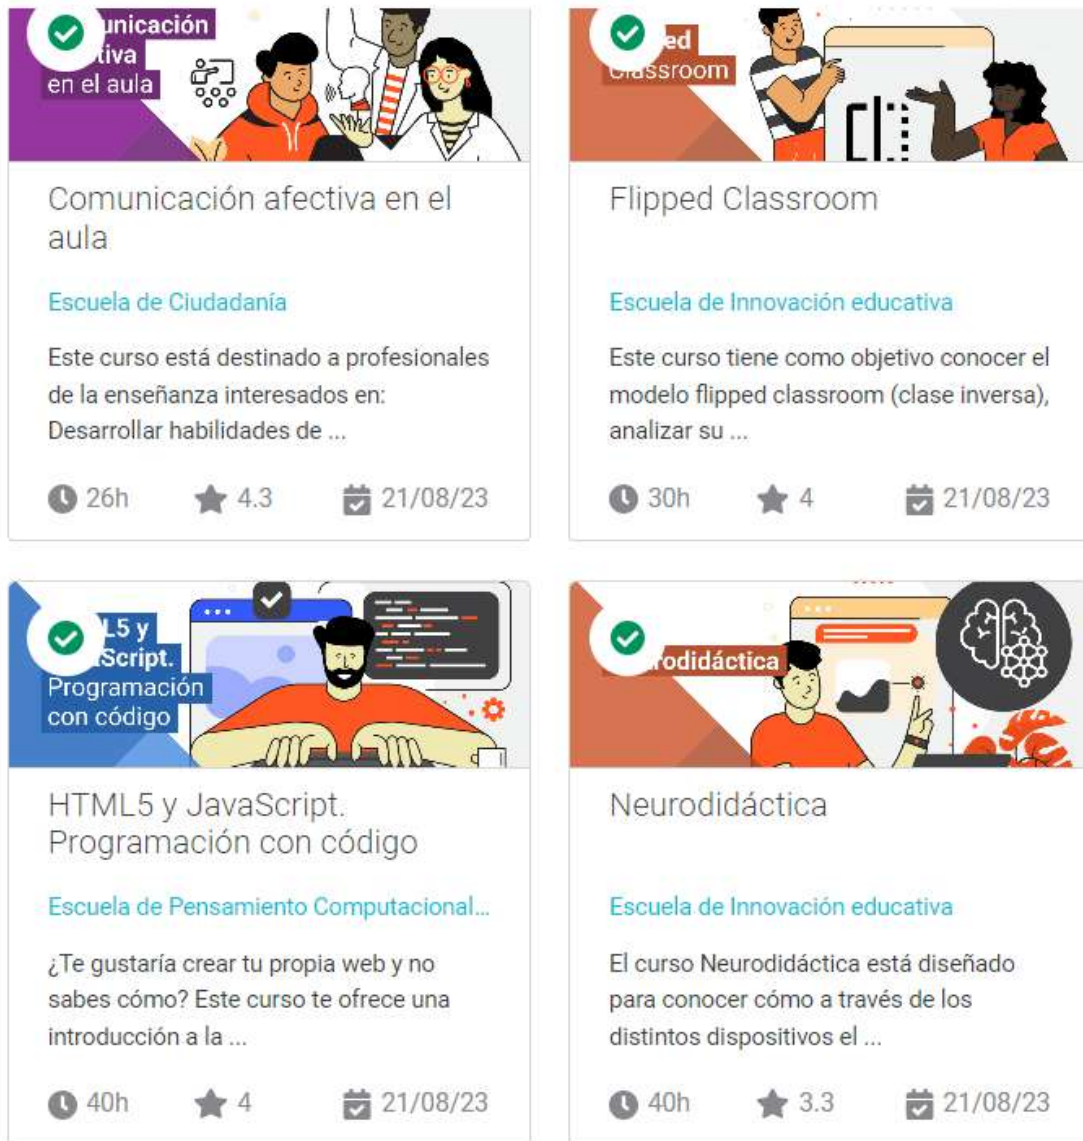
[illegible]unicación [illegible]tiva en el aula

Comunicación afectiva en el aula

Escuela de Ciudadanía

Este curso está destinado a profesionales de la enseñanza interesados en: Desarrollar habilidades de ...

26h 4.3 21/08/23

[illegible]ed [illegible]assroom

Flipped Classroom

Escuela de Innovación educativa

Este curso tiene como objetivo conocer el modelo flipped classroom (clase inversa), analizar su ...

30h 4 21/08/23

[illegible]L5 y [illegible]Script. Programación con código

HTML5 y JavaScript. Programación con código

Escuela de Pensamiento Computacional...

¿Te gustaría crear tu propia web y no sabes cómo? Este curso te ofrece una introducción a la ...

40h 4 21/08/23

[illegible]rodidáctica

Neurodidáctica

Escuela de Innovación educativa

El curso Neurodidáctica está diseñado para conocer cómo a través de los distintos dispositivos el ...

40h 3.3 21/08/23